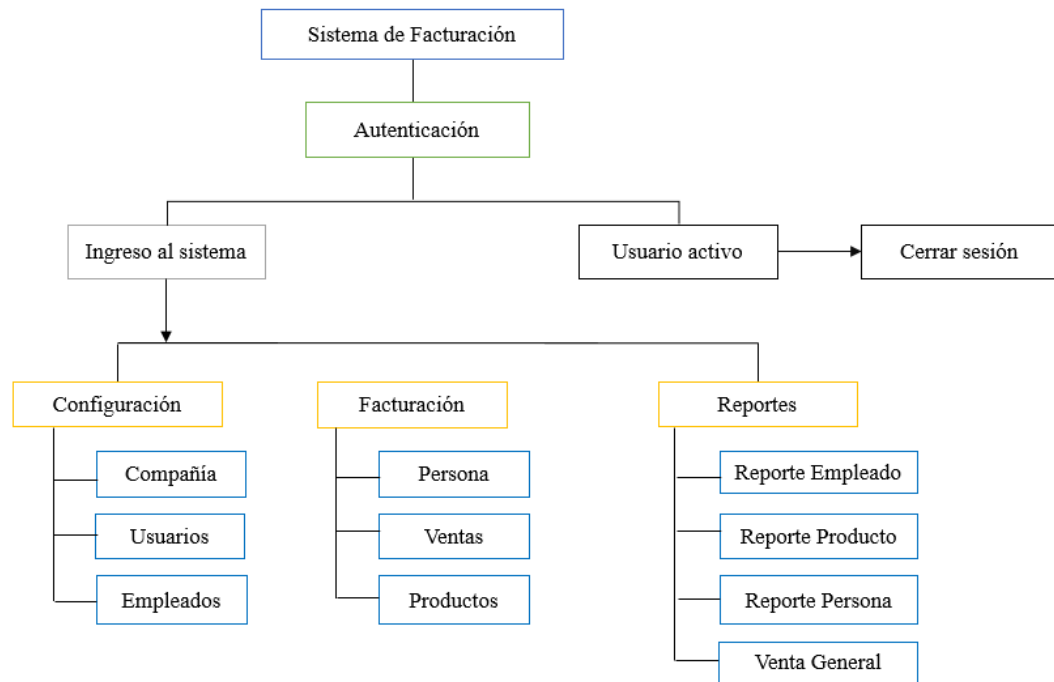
Sistema de Facturación

Autenticación

Ingreso al sistema

Usuario activo

Cerrar sesión

Configuración

Compañía

Usuarios

Empleados

Facturación

Persona

Ventas

Productos

Reportes

Reporte Empleado

Reporte Producto

Reporte Persona

Venta General